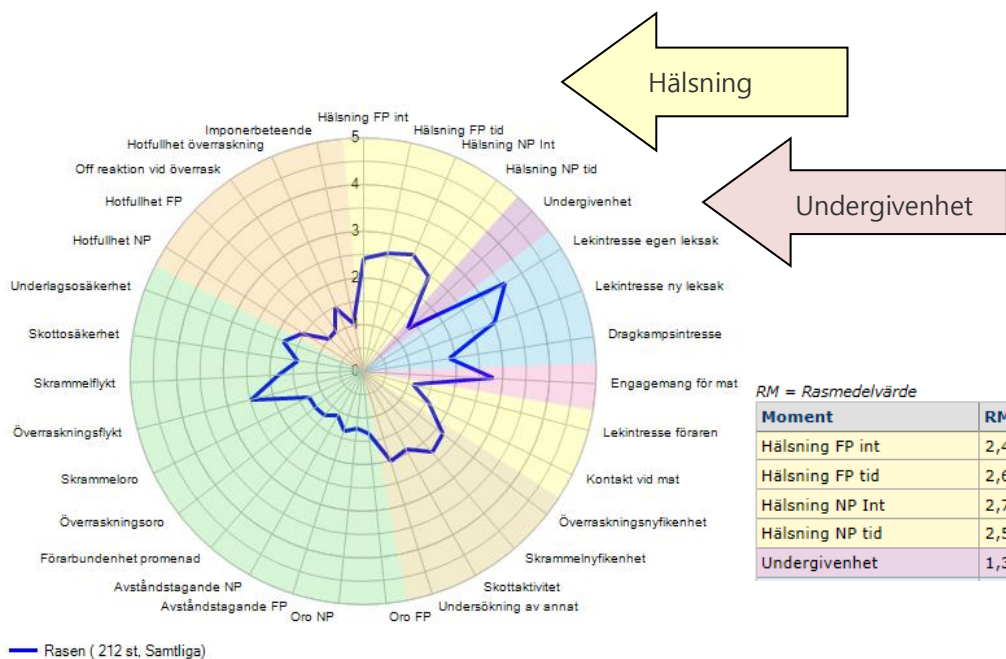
Hälsning

Undergivenhet

Hälsning FP int
Hälsning FP tid
Hälsning NP Int
Hälsning NP tid
Undergivenhet
Lekintresse egen leksak
Lekintresse ny leksak
Dragkampsintresse
Engagemang för mat
Lekintresse föraren
Kontakt vid mat
Överraskningsnyfikenhet
Skrammelnyfikenhet
Skottaktivitet
Undersökning av annat
Oro FP
Oro NP
Avståndstagande FP
Avståndstagande NP
Förarbundenhet promenad
Överraskningsoro
Skrammeloro
Överraskningsflykt
Skrammelflykt
Skottosäkerhet
Underlagsosäkerhet
Hotfullhet NP
Hotfullhet FP
Off reaktion vid överrask
Hotfullhet överraskning
Imponerbeteende

5
4
3
2
1
0

Rasen ( 212 st, Samtliga)

RM = Rasmedelvärde

| Moment | RM |
|---|---|
| Hälsning FP int | 2,4 |
| Hälsning FP tid | 2,6 |
| Hälsning NP Int | 2,7 |
| Hälsning NP tid | 2,5 |
| Undergivenhet | 1,3 |